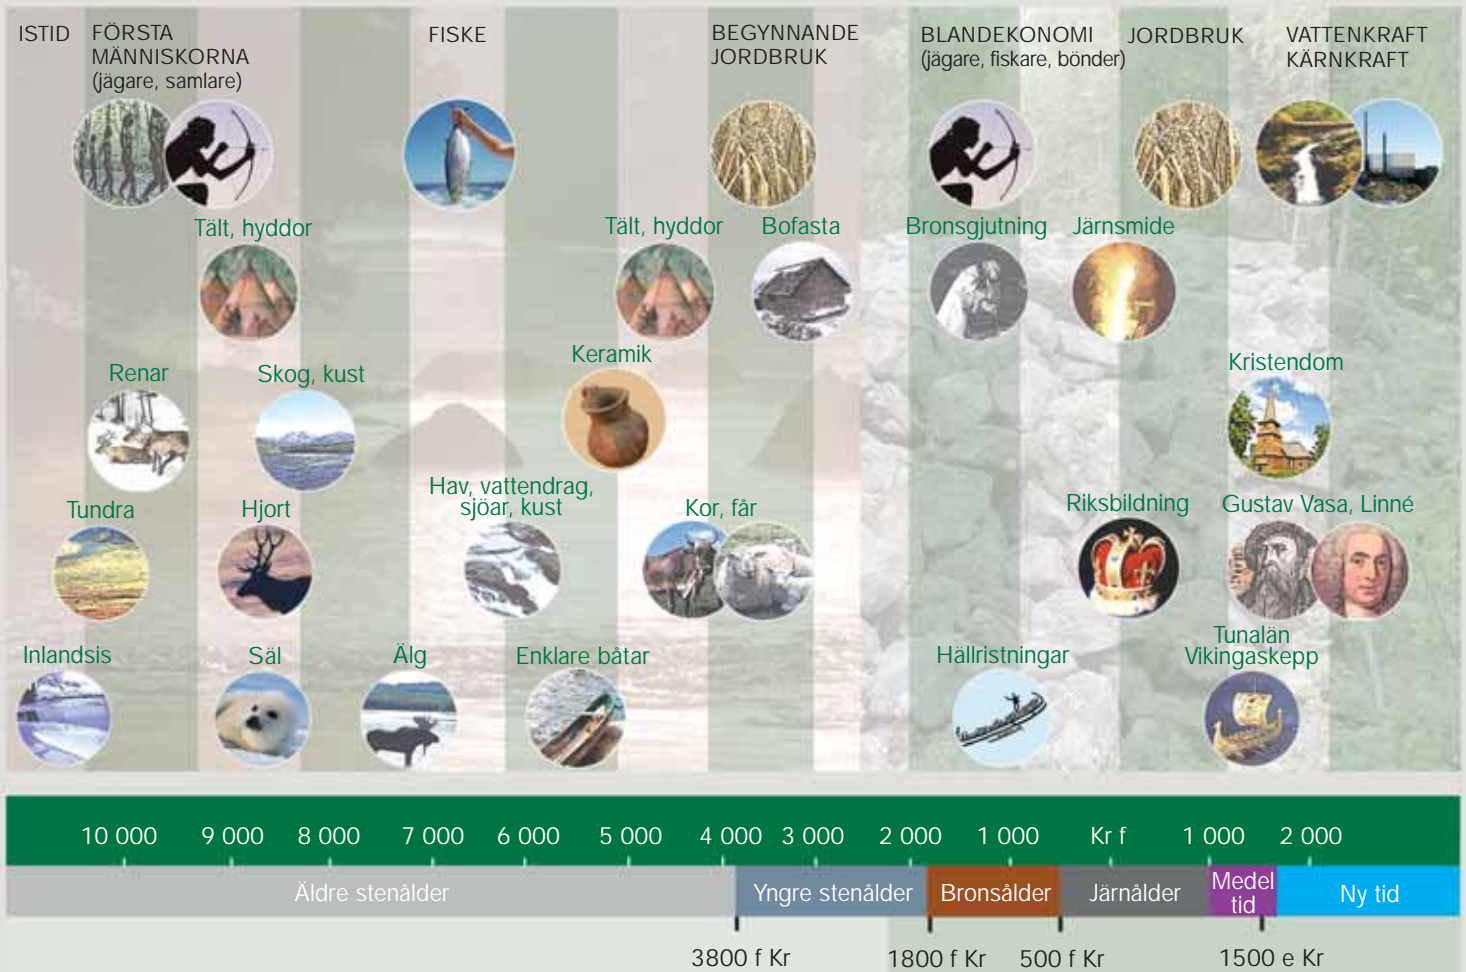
ISTID FÖRSTA MÄNNISKORNA (jägare, samlare)

FISKE

BEGYNNANDE JORDBRUK

BLANDEKONOMI (jägare, fiskare, bönder)

JORDBRUK

VATTENKRAFT KÄRNKRAFT

Tält, hyddor

Tält, hyddor

Bofasta

Bronsgjutning

Järnsmide

Keramik

Kristendom

Renar

Skog, kust

Hav, vattendrag, sjöar, kust

Kor, får

Riksbildning

Gustav Vasa, Linné

Tundra

Hjort

Inlandsis

Säl

Älg

Enklare båtar

Hällristningar

Tunalän Vikingaskepp

10 000 9 000 8 000 7 000 6 000 5 000 4 000 3 000 2 000 1 000 Kr f 1 000 2 000

Äldre stenålder

Yngre stenålder

Bronsålder

Järnålder

Medel tid

Ny tid

3800 f Kr

1800 f Kr

500 f Kr

1500 e Kr